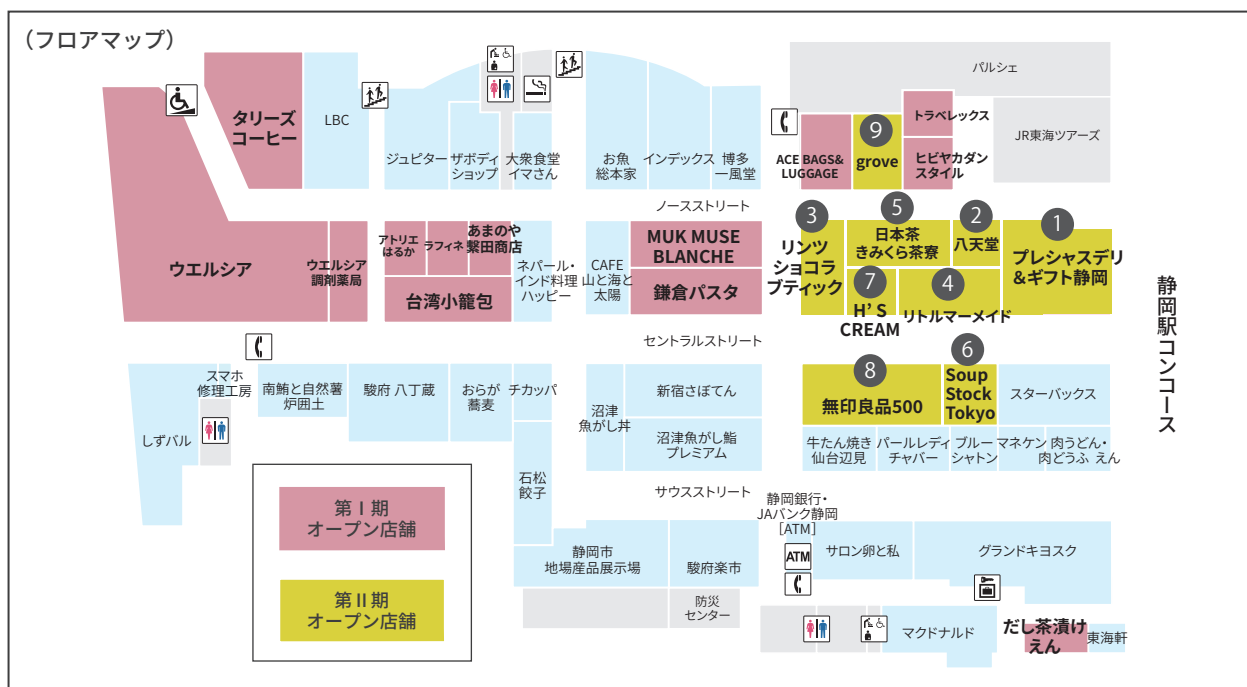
（フロアマップ）

タリーズコーヒー
LBC
ジュピター
ザボディショップ
大衆食堂イマさん
お魚総本家
インデックス
博多一風堂
パルシェ
トラベレックス
JR東海ツアーズ
ACE BAGS& LUGGAGE
9 grove
ヒビヤカダンスタイル
ノースストリート
ウエルシア
ウエルシア調剤薬局
アトリエはるか
ラフィネ
あまのや繁田商店
台湾小籠包
ネパール・インド料理ハッピー
CAFE 山と海と太陽
MUK MUSE BLANCHE
鎌倉パスタ
3 リンツショコラブティック
5 日本茶きみくら茶寮
2 八天堂
1 プレシャスデリ&ギフト静岡
7 H' S CREAM
4 リトルマーメイド
静岡駅コンコース
セントラルストリート
スマホ修理工房
しずバル
南鮪と自然薯炉囲土
駿府 八丁蔵
おらが蕎麦
チカッパ
沼津魚がし丼
新宿さぼてん
沼津魚がし鮨プレミアム
8 無印良品500
6 Soup Stock Tokyo
スターバックス
牛たん焼き仙台辺見
パールレディチャバー
ブルーシャトン
マネケン
肉うどん・肉どうふ えん
サウスストリート
石松餃子
第Ⅰ期オープン店舗
第Ⅱ期オープン店舗
静岡市地場産品展示場
駿府楽市
静岡銀行・JAバンク静岡［ATM］
ATM
サロン卵と私
グランドキヨスク
防災センター
マクドナルド
だし茶漬けえん
東海軒